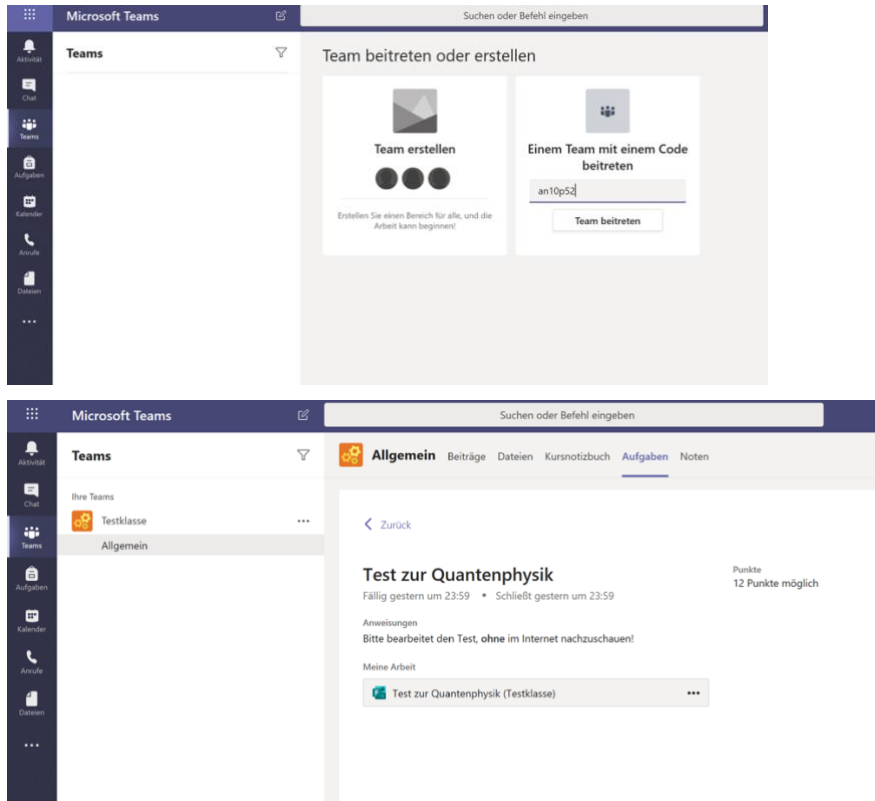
Microsoft Teams

Suchen oder Befehl eingeben

Aktivität
Chat
Teams
Aufgaben
Kalender
Anrufe
Dateien
...

Teams

Team beitreten oder erstellen

Team erstellen

Erstellen Sie einen Bereich für alle, und die Arbeit kann beginnen!

Einem Team mit einem Code beitreten

an10p52

Team beitreten

Microsoft Teams

Suchen oder Befehl eingeben

Aktivität
Chat
Teams
Aufgaben
Kalender
Anrufe
Dateien
...

Teams

Ihre Teams

Testklasse ...

Allgemein

Allgemein Beiträge Dateien Kursnotizbuch Aufgaben Noten

< Zurück

Test zur Quantenphysik

Fällig gestern um 23:59 • Schließt gestern um 23:59

Punkte
12 Punkte möglich

Anweisungen
Bitte bearbeitet den Test, **ohne** im Internet nachzuschauen!

Meine Arbeit

Test zur Quantenphysik (Testklasse) ...